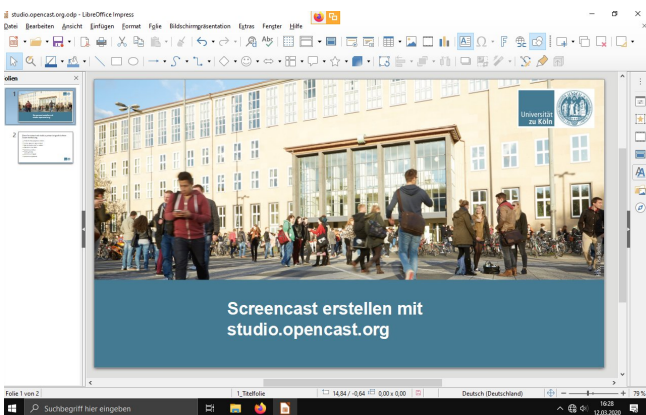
studio.opencast.org.odp - LibreOffice Impress

Datei Bearbeiten Ansicht Einfügen Format Folie Bildschirmpräsentation Extras Fenster Hilfe

olien

1

2

Universität zu Köln

Screencast erstellen mit studio.opencast.org

Folie 1 von 2

1_Titelfolie

14,84 / -0,64

0,00 x 0,00

Deutsch (Deutschland)

79 %

Suchbegriff hier eingeben

16:28
12.03.2020